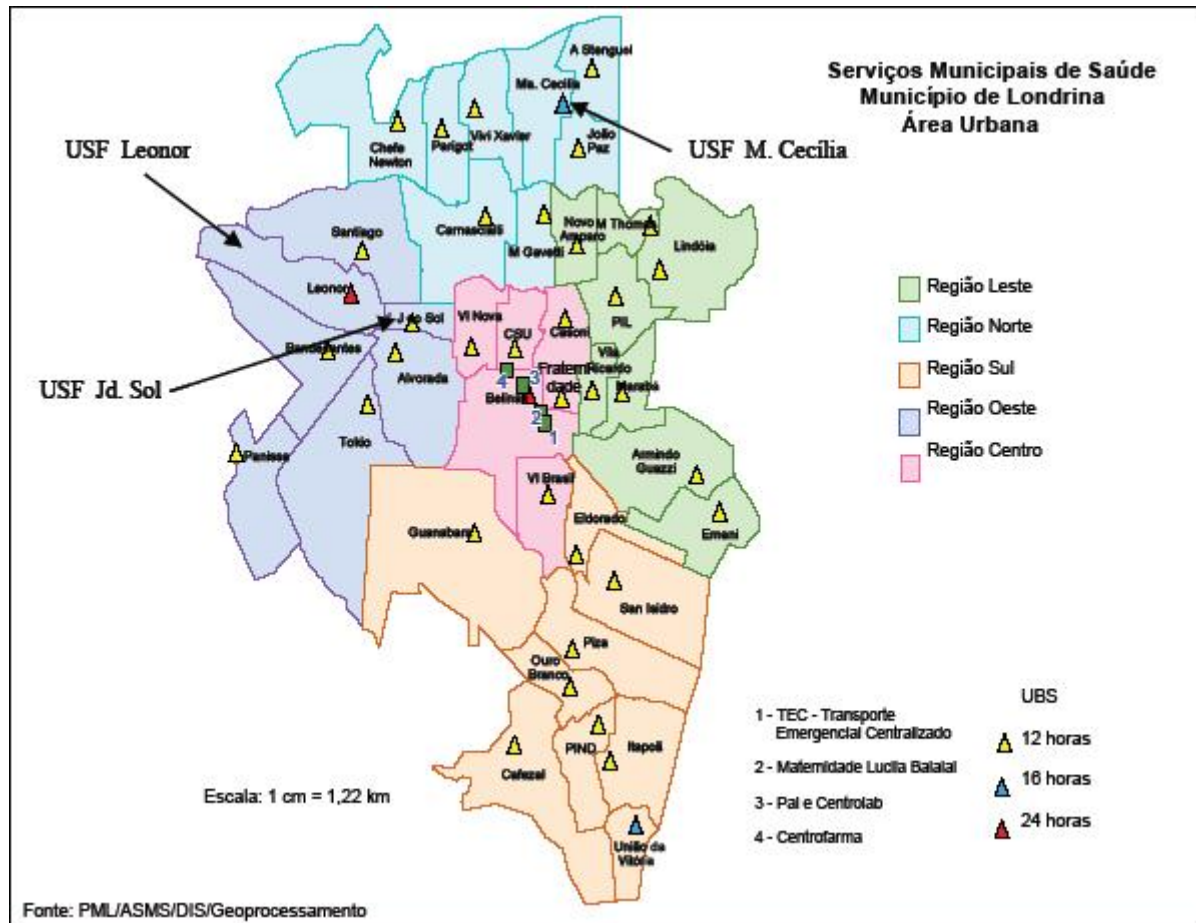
Serviços Municipais de Saúde
Município de Londrina
Área Urbana

USF Leonor

USF M. Cecília

USF Jd. Sol

A Stenguel
Ma. Cecília
Chefe Newton
Parigot
Vivi Xavier
João Paz
Santiago
Carnascialli
M Gavetti
Novo Amparo
M Thomaz
Lindóia
Leonor
J do Sol
Vl Nova
CSU
Casoni
PIL
Bandeirantes
Alvorada
Fraternidade
Vila Ricardo
Marabá
Belinati
Tokio
Panissa
Armindo Guazzi
Vl Brasil
Ernani
Guanabara
Eldorado
San Izidro
Piza
Ouro Branco
Cafezal
PIND
Itapoã
União da Vitória

1
2
3
4

Região Leste
Região Norte
Região Sul
Região Oeste
Região Centro

1 - TEC - Transporte Emergencial Centralizado
2 - Maternidade Lucila Balalai
3 - Pai e Centrolab
4 - Centrofarma

UBS
12 horas
16 horas
24 horas

Escala: 1 cm = 1,22 km

Fonte: PML/ASMS/DIS/Geoprocessamento